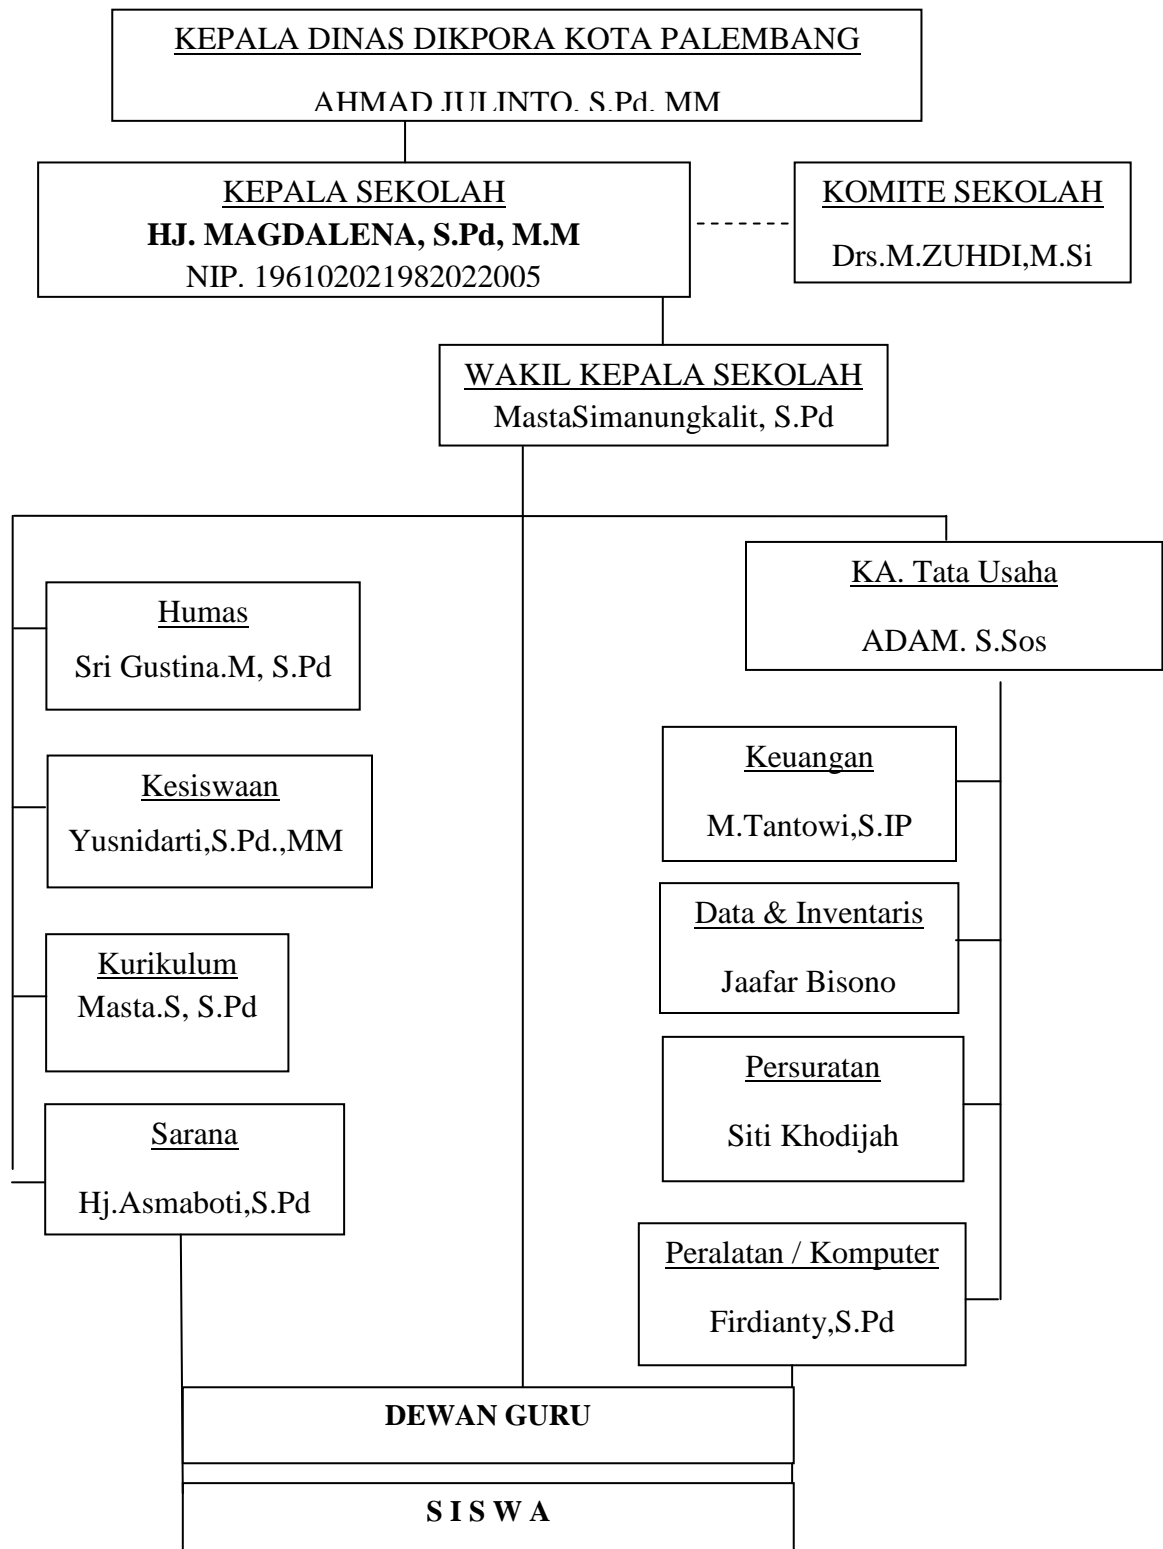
KEPALA DINAS DIKPORA KOTA PALEMBANG

AHMAD JULINTO, S.Pd, MM

KEPALA SEKOLAH
HJ. MAGDALENA, S.Pd, M.M
NIP. 196102021982022005

KOMITE SEKOLAH
Drs.M.ZUHDI,M.Si

WAKIL KEPALA SEKOLAH
MastaSimanungkalit, S.Pd

KA. Tata Usaha
ADAM. S.Sos

Humas
Sri Gustina.M, S.Pd

Kesiswaan
Yusnidarti,S.Pd.,MM

Kurikulum
Masta.S, S.Pd

Sarana
Hj.Asmaboti,S.Pd

Keuangan
M.Tantowi,S.IP

Data & Inventaris
Jaafar Bisono

Persuratan
Siti Khodijah

Peralatan / Komputer
Firdianty,S.Pd

DEWAN GURU

S I S W A